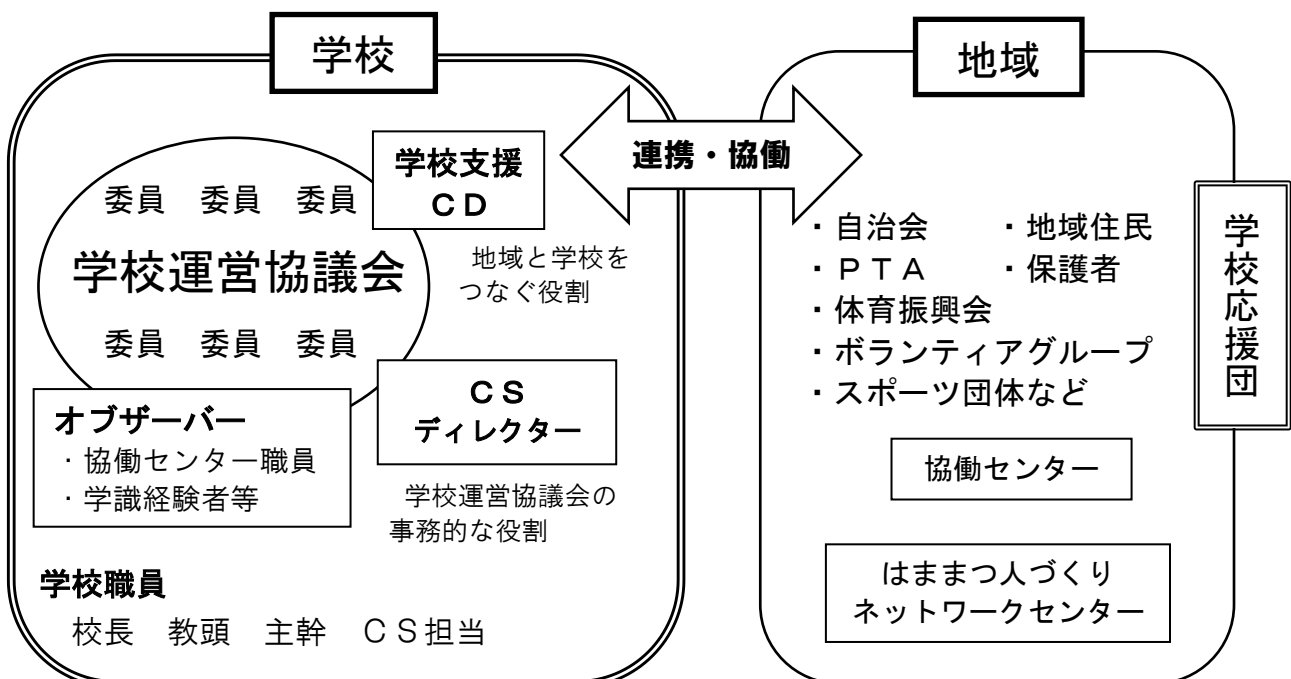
学校

地域

連携・協働

学校支援
ＣＤ

委員　委員　委員

学校運営協議会

委員　委員　委員

地域と学校をつなぐ役割

ＣＳ
ディレクター

学校運営協議会の事務的な役割

オブザーバー
・協働センター職員
・学識経験者等

学校職員
校長　教頭　主幹　ＣＳ担当

・自治会　・地域住民
・ＰＴＡ　・保護者
・体育振興会
・ボランティアグループ
・スポーツ団体など

学校応援団

協働センター

はままつ人づくりネットワークセンター